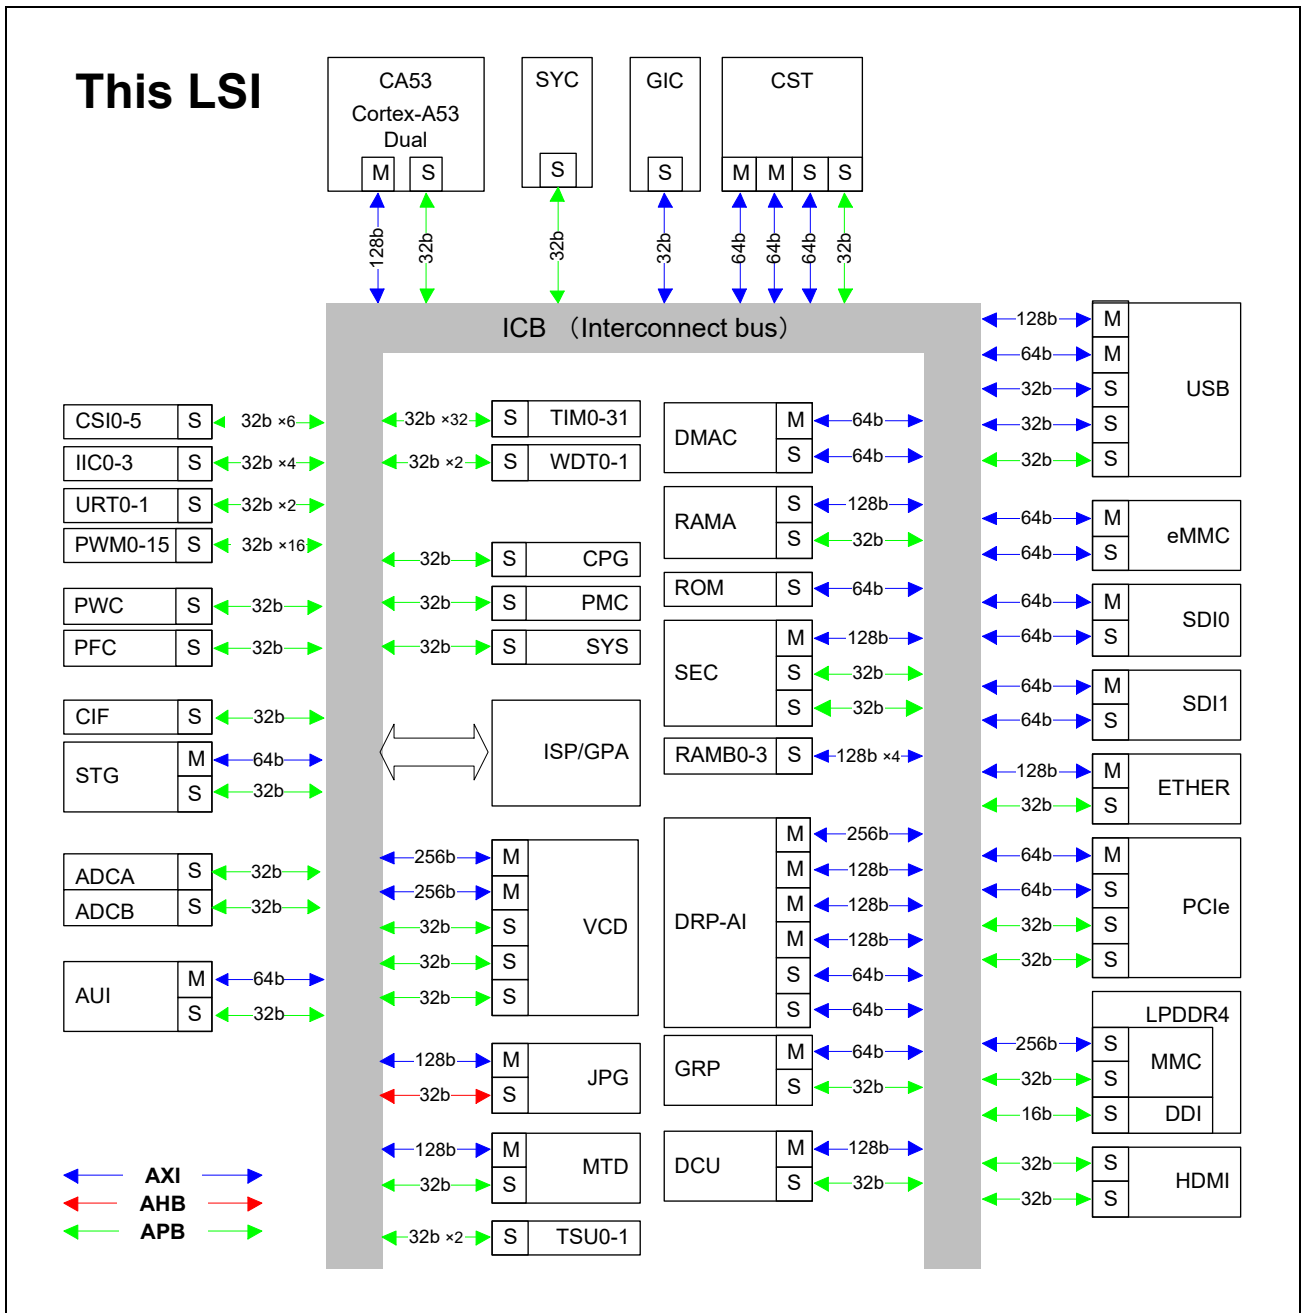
This LSI

CA53
Cortex-A53
Dual
M S

SYC
S

GIC
S

CST
M M S S

128b 32b 32b 32b 64b 64b 64b 32b

ICB （Interconnect bus）

CSI0-5 S 32b ×6
IIC0-3 S 32b ×4
URT0-1 S 32b ×2
PWM0-15 S 32b ×16
PWC S 32b
PFC S 32b
CIF S 32b
STG M 64b
S 32b
ADCA S 32b
ADCB S 32b
AUI M 64b
S 32b

32b ×32 S TIM0-31
32b ×2 S WDT0-1
32b S CPG
32b S PMC
32b S SYS
ISP/GPA
256b M
256b M
32b S
32b S
32b S
VCD
128b M
32b S
JPG
128b M
32b S
MTD
32b ×2 S TSU0-1

DMAC M 64b
S 64b
RAMA S 128b
S 32b
ROM S 64b
SEC M 128b
S 32b
S 32b
RAMB0-3 S 128b ×4
DRP-AI M 256b
M 128b
M 128b
M 128b
S 64b
S 64b
GRP M 64b
S 32b
DCU M 128b
S 32b

128b M
64b M
32b S
32b S
32b S
USB
64b M
64b S
eMMC
64b M
64b S
SDI0
64b M
64b S
SDI1
128b M
32b S
ETHER
64b M
64b S
32b S
32b S
PCIe
LPDDR4
256b S
32b S
MMC
16b S
DDI
32b S
32b S
HDMI

AXI
AHB
APB